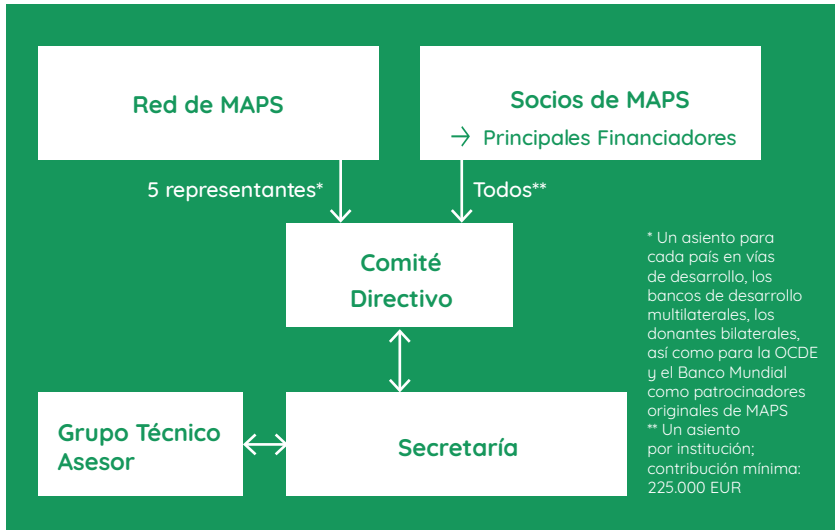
Red de MAPS

Socios de MAPS
→ Principales Financiadores

5 representantes*

Todos**

Comité Directivo

* Un asiento para cada país en vías de desarrollo, los bancos de desarrollo multilaterales, los donantes bilaterales, así como para la OCDE y el Banco Mundial como patrocinadores originales de MAPS
** Un asiento por institución; contribución mínima: 225.000 EUR

Grupo Técnico Asesor

Secretaría